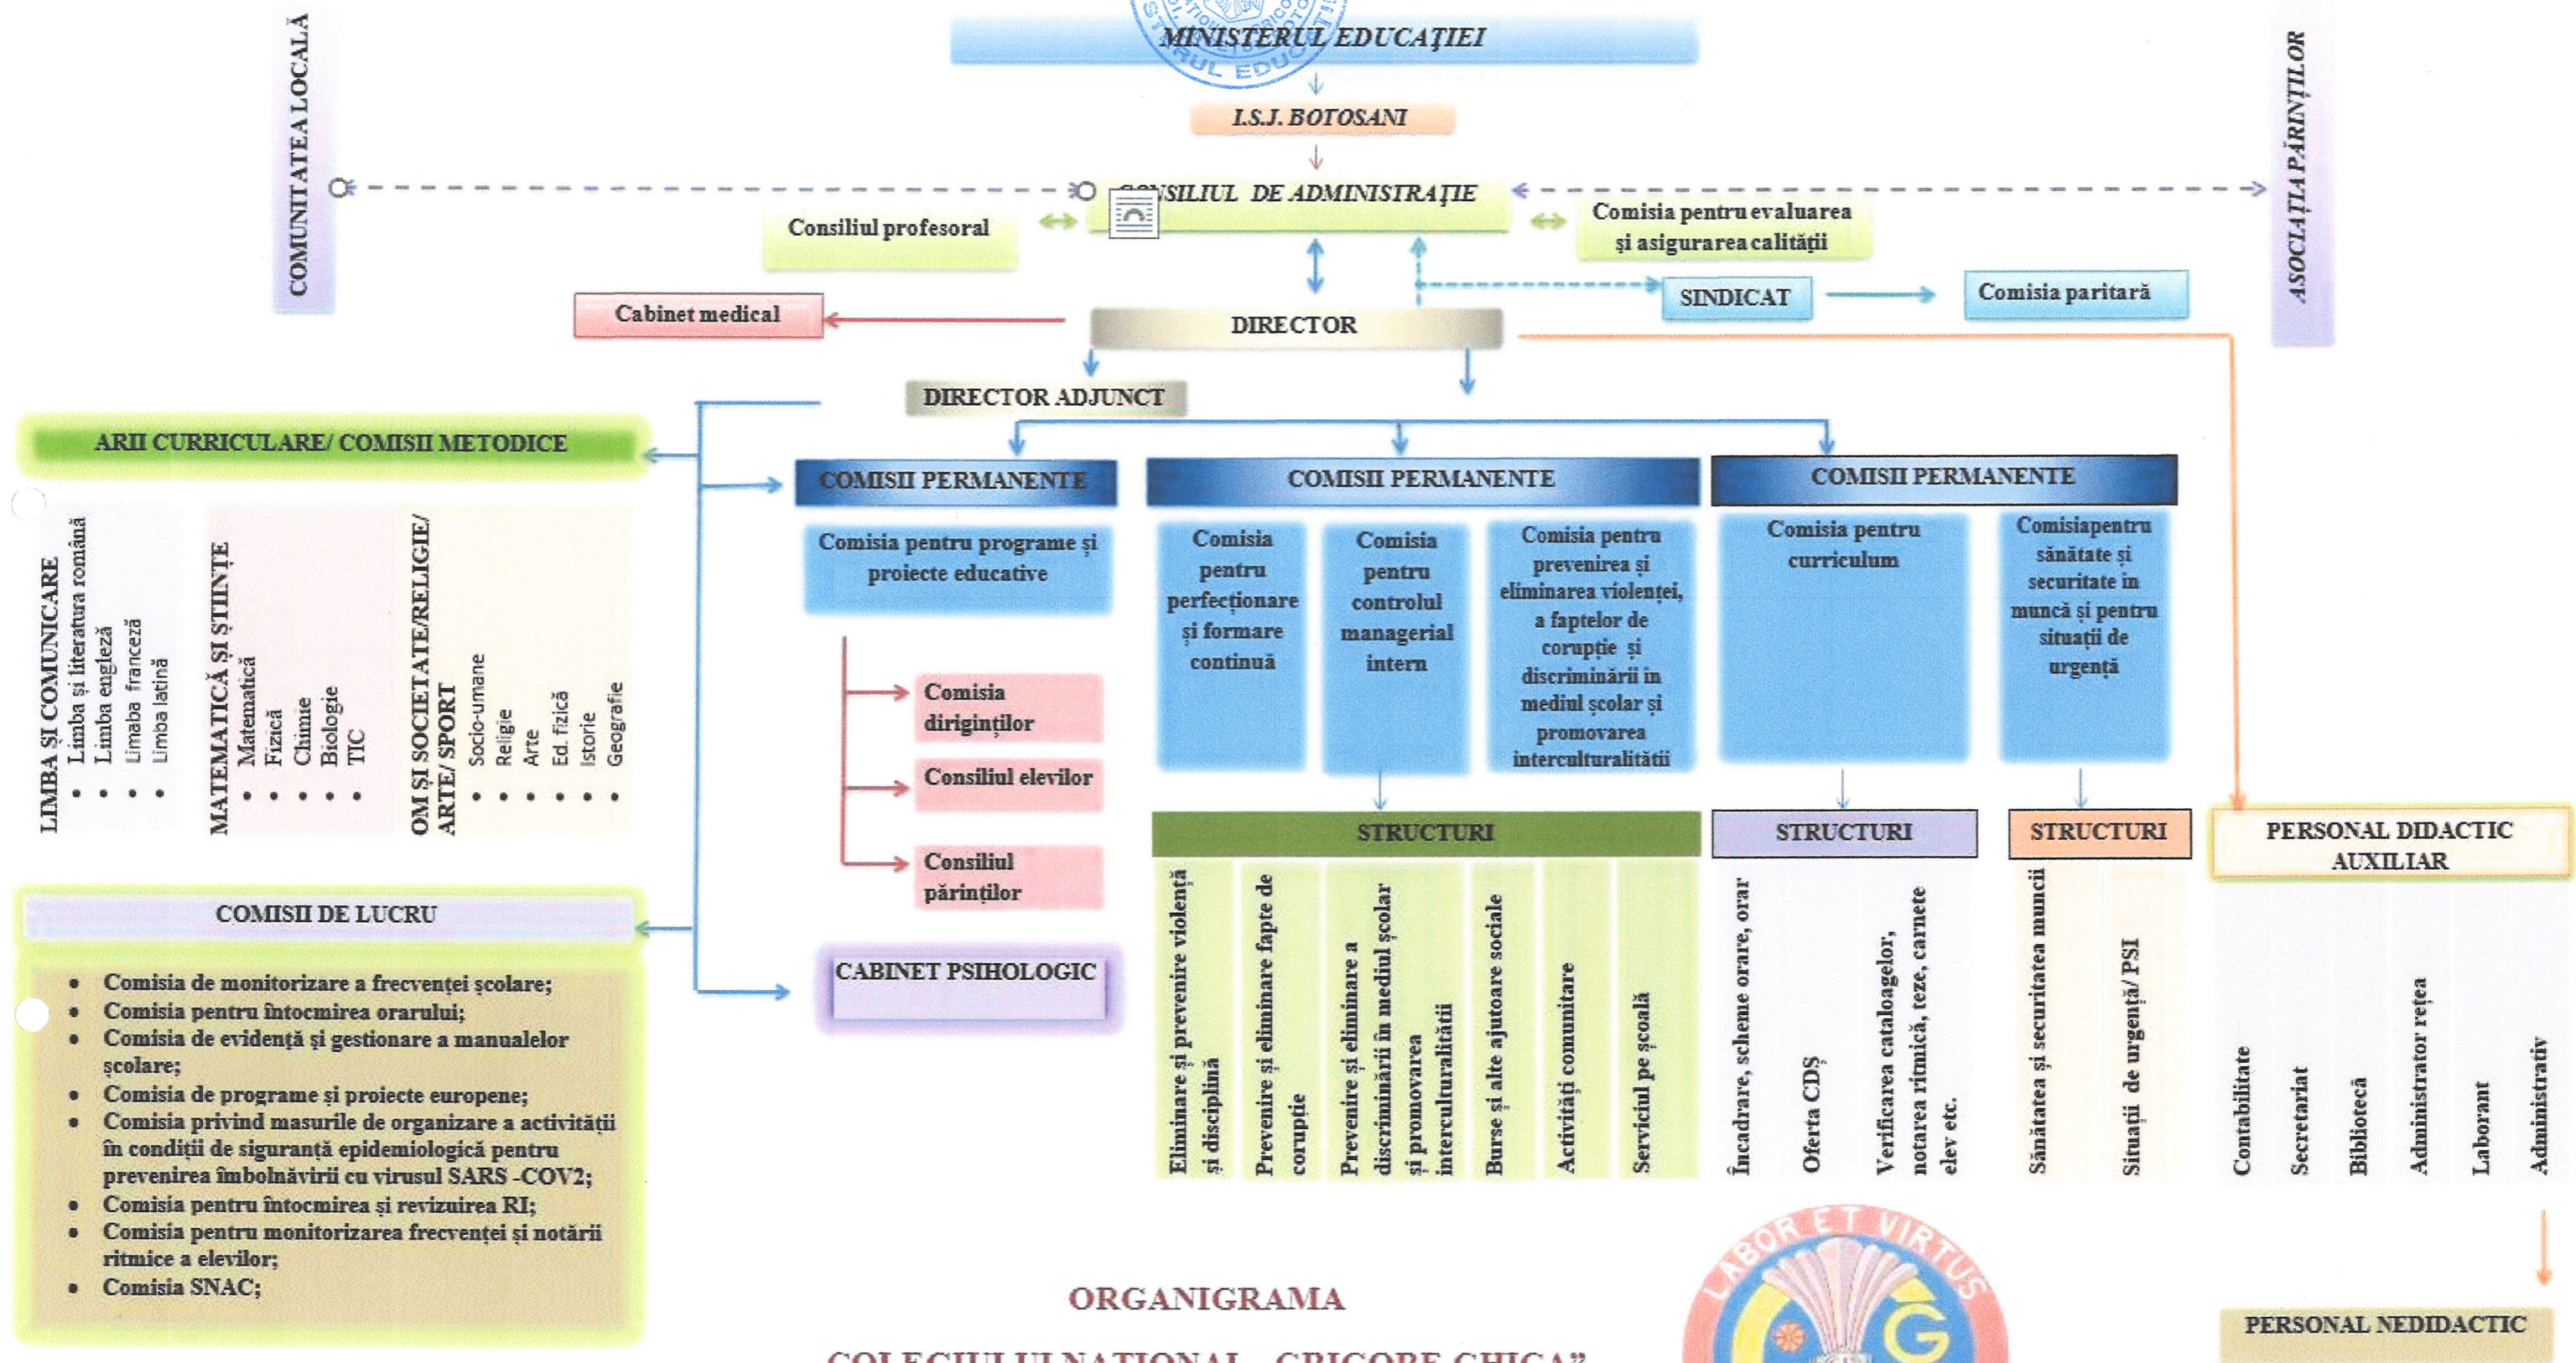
MINISTERUL EDUCAȚIEI

I.S.J. BOTOSANI

COMUNITATEA LOCALĂ

CONSILIUL DE ADMINISTRAȚIE

ASOCIAȚIA PĂRINȚILOR

Consiliul profesoral

Comisia pentru evaluarea și asigurarea calității

SINDICAT

Comisia paritară

Cabinet medical

DIRECTOR

DIRECTOR ADJUNCT

ARII CURRICULARE/ COMISII METODICE

LIMBA ȘI COMUNICARE
• Limba și literatura română
• Limba engleză
• Limba franceză
• Limba latină

MATEMATICĂ ȘI ȘTIINȚE
• Matematică
• Fizică
• Chimie
• Biologie
• TIC

OM ȘI SOCIETATE/RELIGIE/ ARTE/ SPORT
• Socio-umane
• Religie
• Arte
• Ed. fizică
• Istorie
• Geografie

COMISII PERMANENTE

Comisia pentru programe și proiecte educative

Comisia diriginților

Consiliul elevilor

Consiliul părinților

CABINET PSIHOLOGIC

COMISII PERMANENTE

Comisia pentru perfecționare și formare continuă

Comisia pentru controlul managerial intern

Comisia pentru prevenirea și eliminarea violenței, a faptelor de corupție și discriminării în mediul școlar și promovarea interculturalității

COMISII PERMANENTE

Comisia pentru curriculum

Comisiapentru sănătate și securitate în muncă și pentru situații de urgență

STRUCTURI

Eliminare și prevenire violență și disciplină

Prevenire și eliminare fapte de corupție

Prevenire și eliminare a discriminării în mediul școlar și promovarea interculturalității

Burse și alte ajutoare sociale

Activități comunitare

Serviciul pe școală

STRUCTURI

Încadrare, scheme orare, orar

Oferta CDȘ

Verificarea cataloagelor, notarea ritmică, teze, carnete elev etc.

STRUCTURI

Sănătatea și securitatea muncii

Situații de urgență/ PSI

PERSONAL DIDACTIC AUXILIAR

Contabilitate

Secretariat

Bibliotecă

Administrator rețea

Laborant

Administrativ

PERSONAL NEDIDACTIC

COMISII DE LUCRU

• Comisia de monitorizare a frecvenței școlare;
• Comisia pentru întocmirea orarului;
• Comisia de evidență și gestionare a manualelor școlare;
• Comisia de programe și proiecte europene;
• Comisia privind masurile de organizare a activității în condiții de siguranță epidemiologică pentru prevenirea îmbolnăvirii cu virusul SARS -COV2;
• Comisia pentru întocmirea și revizuirea RI;
• Comisia pentru monitorizarea frecvenței și notării ritmice a elevilor;
• Comisia SNAC;

ORGANIGRAMA

COLEGIULUI NAȚIONAL „GRIGORE GHICA"

LABOR ET VIRTUS

G